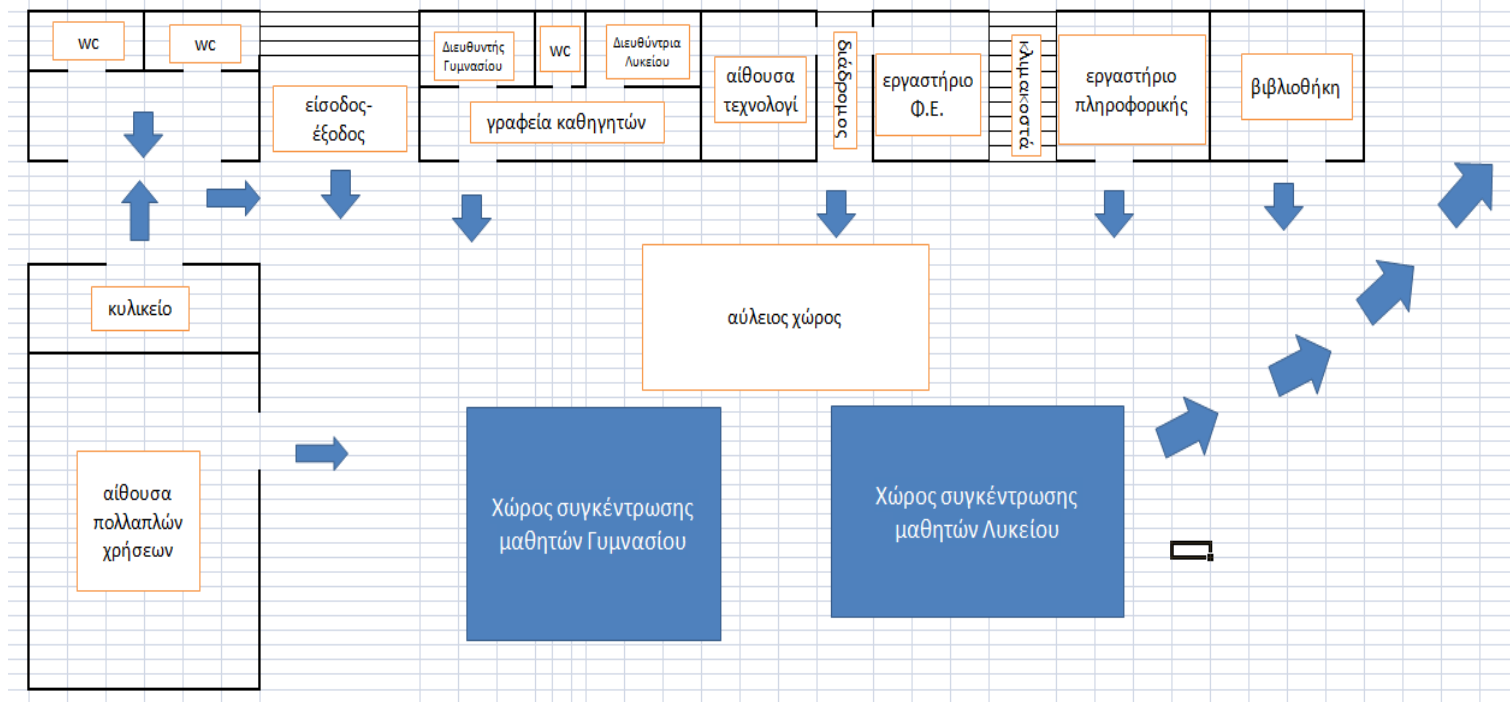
wc

wc

Διευθυντής Γυμνασίου

wc

Διευθύντρια Λυκείου

αίθουσα τεχνολογί

διάδρομος

εργαστήριο Φ.Ε.

κλιμακοστάσιο

εργαστήριο πληροφορικής

βιβλιοθήκη

είσοδος-έξοδος

γραφεία καθηγητών

κυλικείο

αύλειος χώρος

αίθουσα πολλαπλών χρήσεων

Χώρος συγκέντρωσης μαθητών Γυμνασίου

Χώρος συγκέντρωσης μαθητών Λυκείου